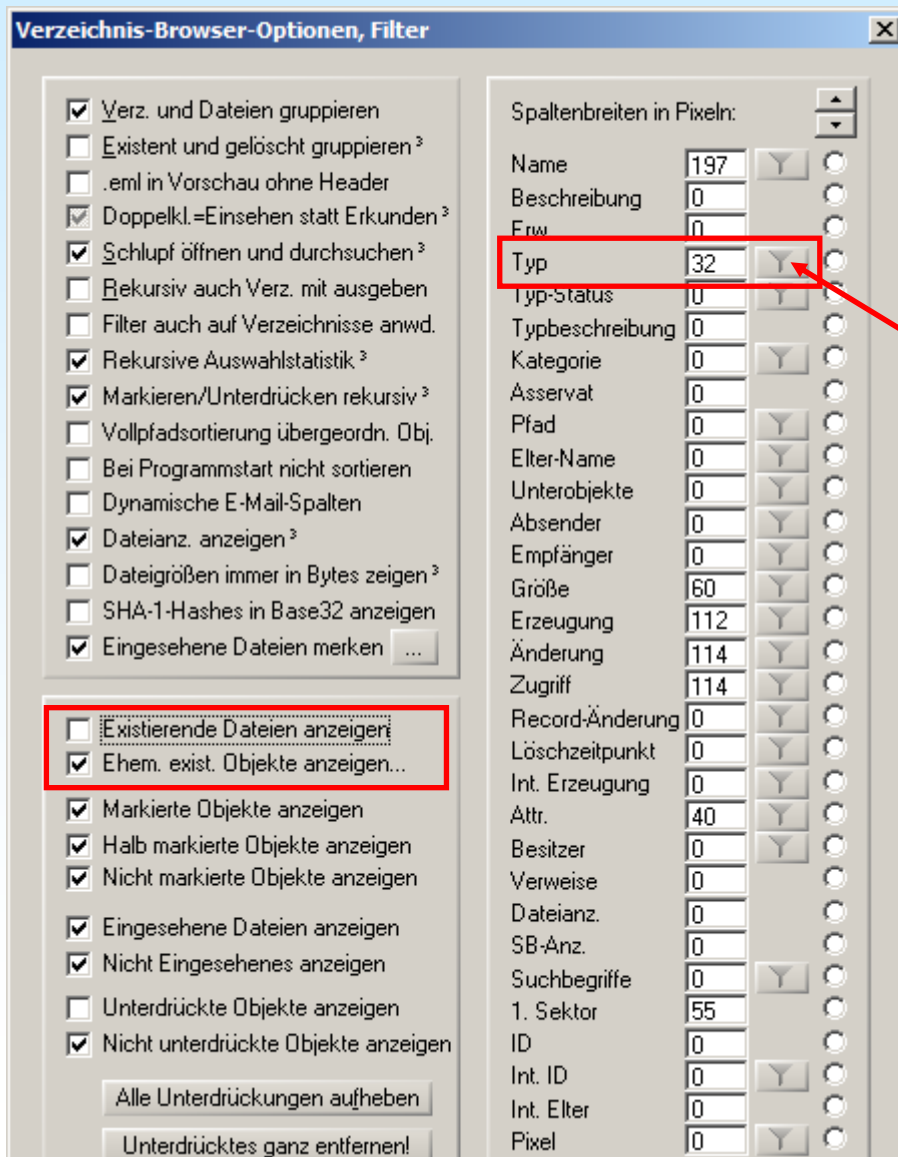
Verzeichnis-Browser-Optionen, Filter

Verz. und Dateien gruppieren
Existent und gelöscht gruppieren ³
.eml in Vorschau ohne Header
Doppelkl.=Einsehen statt Erkunden ³
Schlupf öffnen und durchsuchen ³
Rekursiv auch Verz. mit ausgeben
Filter auch auf Verzeichnisse anwd.
Rekursive Auswahlstatistik ³
Markieren/Unterdrücken rekursiv ³
Vollpfadsortierung übergeordn. Obj.
Bei Programmstart nicht sortieren
Dynamische E-Mail-Spalten
Dateianz. anzeigen ³
Dateigrößen immer in Bytes zeigen ³
SHA-1-Hashes in Base32 anzeigen
Eingesehene Dateien merken ...

Existierende Dateien anzeigen
Ehem. exist. Objekte anzeigen...
Markierte Objekte anzeigen
Halb markierte Objekte anzeigen
Nicht markierte Objekte anzeigen
Eingesehene Dateien anzeigen
Nicht Eingesehenes anzeigen
Unterdrückte Objekte anzeigen
Nicht unterdrückte Objekte anzeigen

Alle Unterdrückungen aufheben
Unterdrücktes ganz entfernen!

Spaltenbreiten in Pixeln:

| | |
|---|---|
| Name | 197 |
| Beschreibung | 0 |
| Erw. | 0 |
| Typ | 32 |
| Typ-Status | 0 |
| Typbeschreibung | 0 |
| Kategorie | 0 |
| Asservat | 0 |
| Pfad | 0 |
| Elter-Name | 0 |
| Unterobjekte | 0 |
| Absender | 0 |
| Empfänger | 0 |
| Größe | 60 |
| Erzeugung | 112 |
| Änderung | 114 |
| Zugriff | 114 |
| Record-Änderung | 0 |
| Löschzeitpunkt | 0 |
| Int. Erzeugung | 0 |
| Attr. | 40 |
| Besitzer | 0 |
| Verweise | 0 |
| Dateianz. | 0 |
| SB-Anz. | 0 |
| Suchbegriffe | 0 |
| 1. Sektor | 55 |
| ID | 0 |
| Int. ID | 0 |
| Int. Elter | 0 |
| Pixel | 0 |